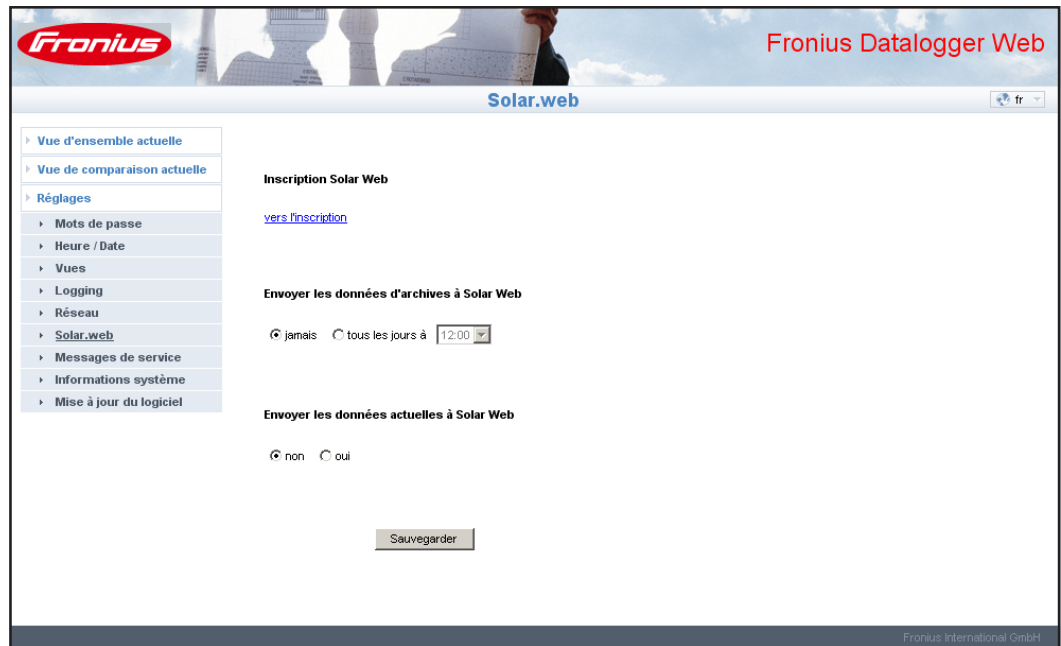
Fronius

Fronius Datalogger Web

Solar.web

fr

Vue d'ensemble actuelle

Vue de comparaison actuelle

Réglages

Mots de passe

Heure / Date

Vues

Logging

Réseau

Solar.web

Messages de service

Informations système

Mise à jour du logiciel

Inscription Solar Web

vers l'inscription

Envoyer les données d'archives à Solar Web

jamais tous les jours à 12:00

Envoyer les données actuelles à Solar Web

non oui

Sauvegarder

Fronius International GmbH